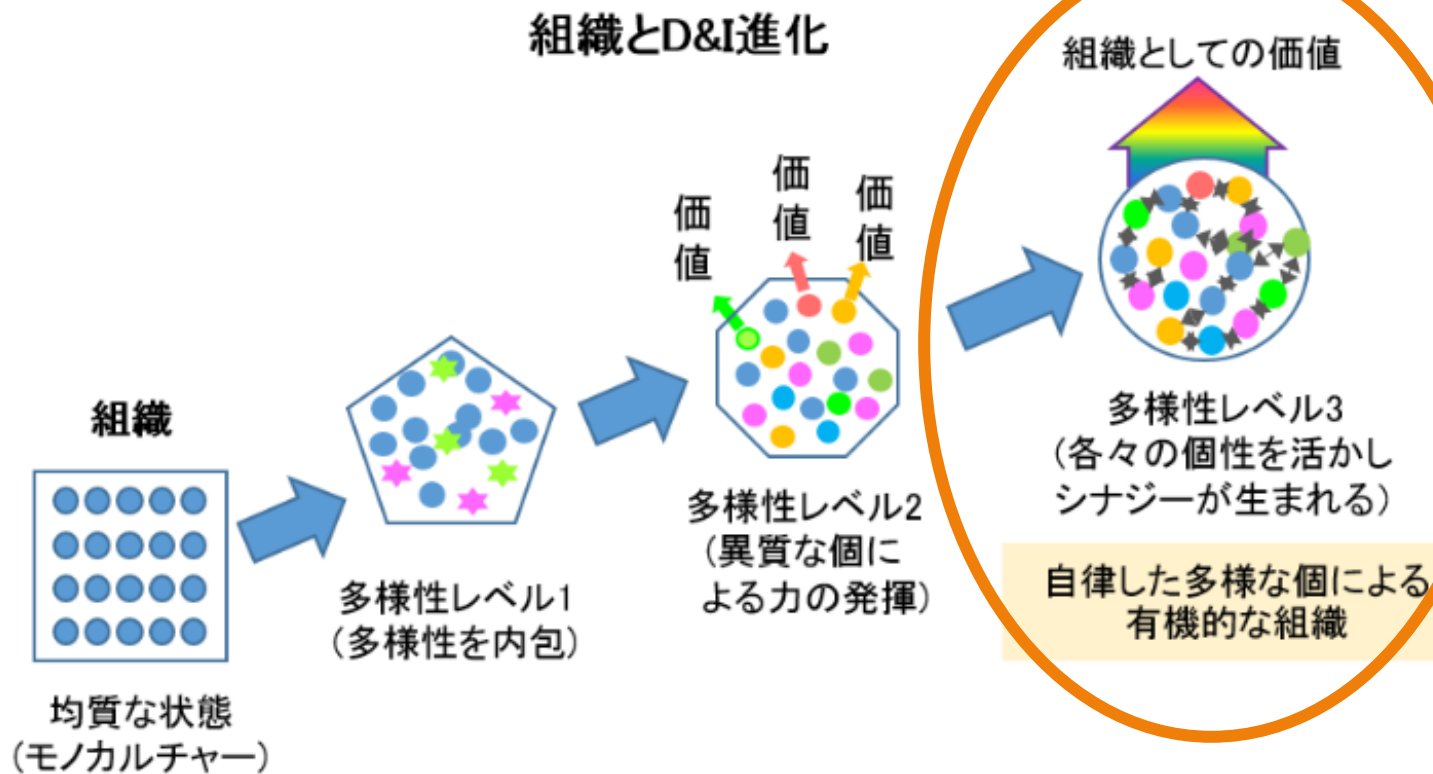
組織とD&I進化

組織としての価値

組織

均質な状態
（モノカルチャー）

多様性レベル1
（多様性を内包）

価値

価値

価値

多様性レベル2
（異質な個による力の発揮）

多様性レベル3
（各々の個性を活かしシナジーが生まれる）

自律した多様な個による有機的な組織